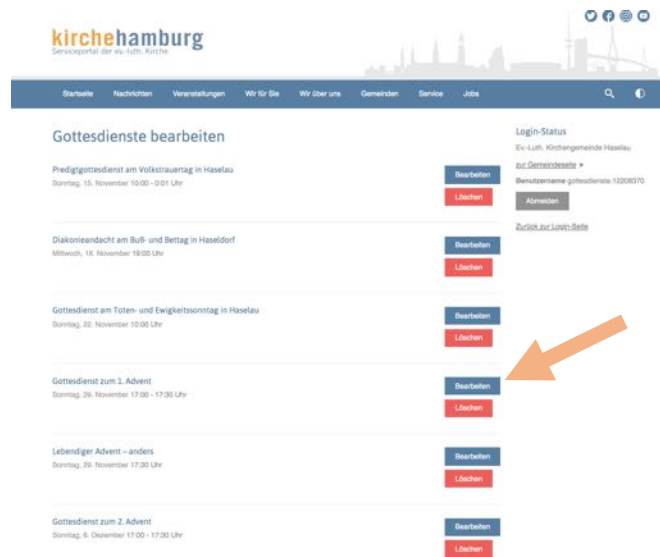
kirchehamburg
Serviceportal der ev.-luth. Kirche

Startseite Nachrichten Veranstaltungen Wir für Sie Wir über uns Gemeinden Service Jobs

Gottesdienste bearbeiten

Predigtgottesdienst am Volkstrauertag in Haselau
Sonntag, 15. November 10:00 - 0:01 Uhr
Bearbeiten
Löschen

Diakonieandacht am Buß- und Bettag in Haseldorf
Mittwoch, 18. November 19:00 Uhr
Bearbeiten
Löschen

Gottesdienst am Toten- und Ewigkeitssonntag in Haselau
Sonntag, 22. November 10:00 Uhr
Bearbeiten
Löschen

Gottesdienst zum 1. Advent
Sonntag, 29. November 17:00 - 17:30 Uhr
Bearbeiten
Löschen

Lebendiger Advent – anders
Sonntag, 29. November 17:30 Uhr
Bearbeiten
Löschen

Gottesdienst zum 2. Advent
Sonntag, 6. Dezember 17:00 - 17:30 Uhr
Bearbeiten
Löschen

Login-Status
Ev.-Luth. Kirchengemeinde Haselau
zur Gemeindeseite ▸
Benutzername gottesdienste.12209370
Abmelden
Zurück zur Login-Seite